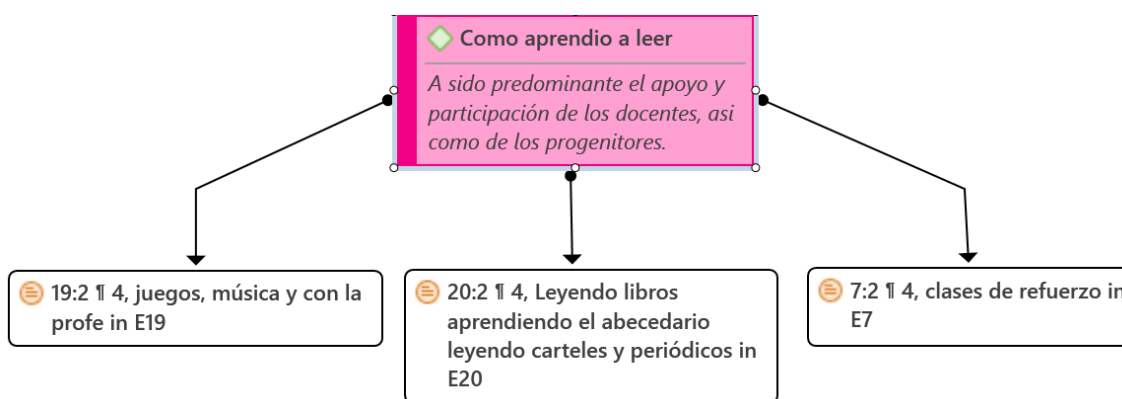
Como aprendio a leer

A sido predominante el apoyo y participación de los docentes, asi como de los progenitores.

19:2 ¶ 4, juegos, música y con la profe in E19

20:2 ¶ 4, Leyendo libros aprendiendo el abecedario leyendo carteles y periódicos in E20

7:2 ¶ 4, clases de refuerzo in E7